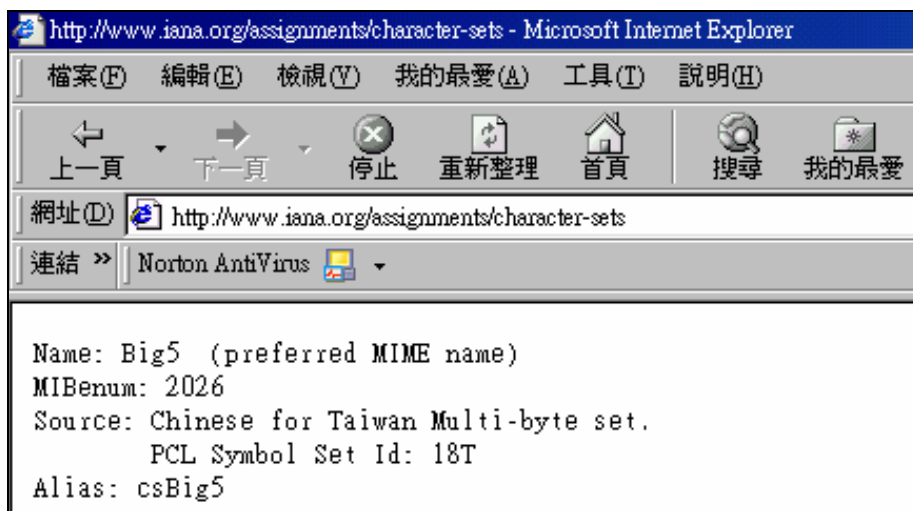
http://www.iana.org/assignments/character-sets - Microsoft Internet Explorer

檔案(F) 編輯(E) 檢視(V) 我的最愛(A) 工具(T) 說明(H)

上一頁 下一頁 停止 重新整理 首頁 搜尋 我的最愛

網址(D) http://www.iana.org/assignments/character-sets

連結 » Norton AntiVirus

Name: Big5 (preferred MIME name)
MIBenum: 2026
Source: Chinese for Taiwan Multi-byte set.
PCL Symbol Set Id: 18T
Alias: csBig5